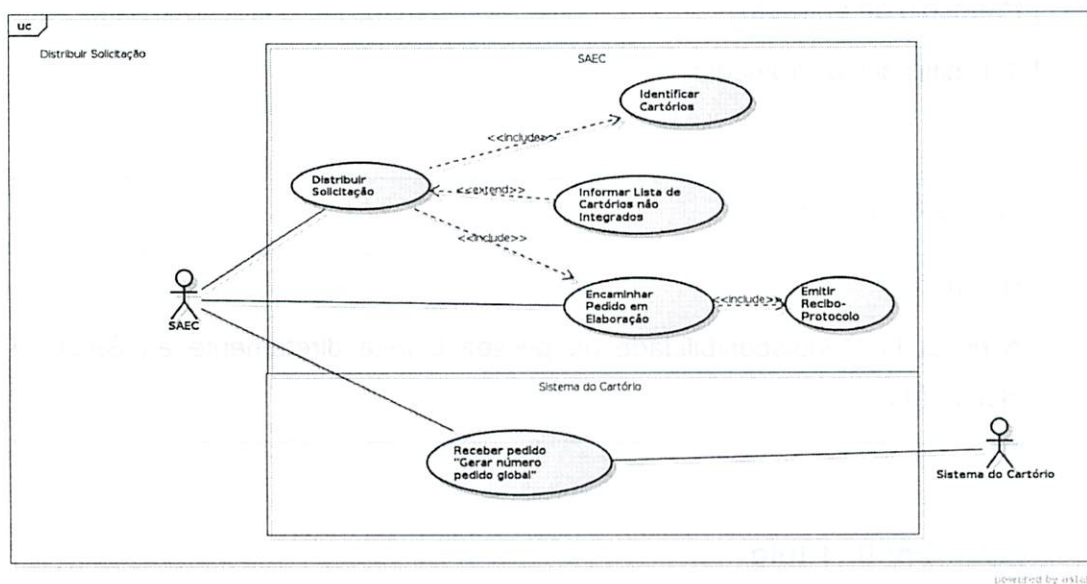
uc

Distribuir Solicitação

SAEC

Identificar Cartórios

<<include>>

Distribuir Solicitação

<<extend>>

Informar Lista de Cartórios não Integrados

<<include>>

SAEC

Encaminhar Pedido em Elaboração

<<include>>

Emitir Recibo-Protocolo

Sistema do Cartório

Receber pedido "Gerar número pedido global"

Sistema do Cartório

powered by astah